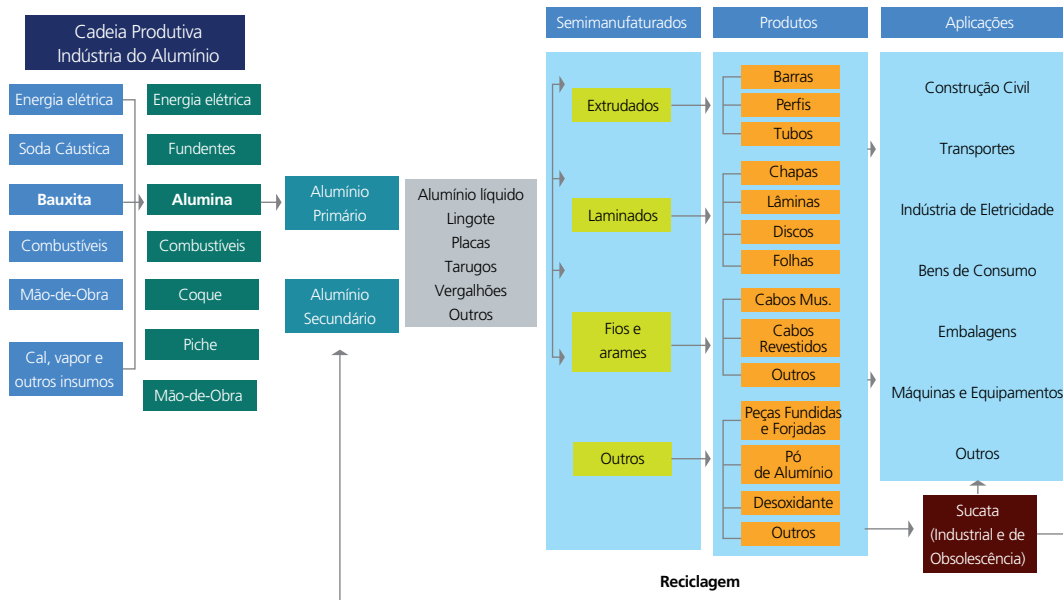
Cadeia Produtiva
Indústria do Alumínio

Energia elétrica
Soda Cáustica
Bauxita
Combustíveis
Mão-de-Obra
Cal, vapor e outros insumos

Energia elétrica
Fundentes
Alumina
Combustíveis
Coque
Piche
Mão-de-Obra

Alumínio Primário
Alumínio Secundário

Alumínio líquido
Lingote
Placas
Tarugos
Vergalhões
Outros

Semimanufaturados
Extrudados
Laminados
Fios e arames
Outros

Produtos
Barras
Perfis
Tubos
Chapas
Lâminas
Discos
Folhas
Cabos Mus.
Cabos Revestidos
Outros
Peças Fundidas e Forjadas
Pó de Alumínio
Desoxidante
Outros

Aplicações
Construção Civil
Transportes
Indústria de Eletricidade
Bens de Consumo
Embalagens
Máquinas e Equipamentos
Outros

Sucata (Industrial e de Obsolescência)

Reciclagem